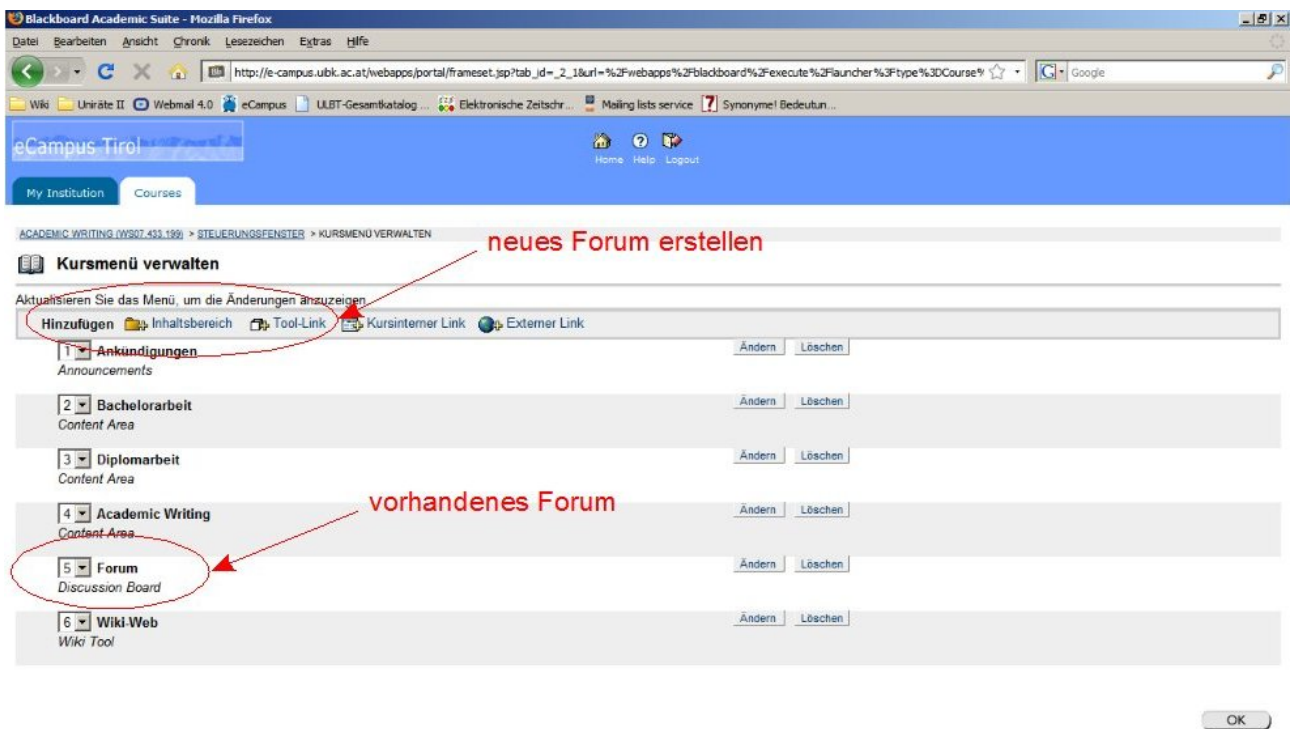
Blackboard Academic Suite - Mozilla Firefox

Datei Bearbeiten Ansicht Chronik Lesezeichen Extras Hilfe

http://e-campus.uibk.ac.at/webapps/portal/frameset.jsp?tab_id=_2_1&url=%2Fwebapps%2Fblackboard%2Fexecute%2Flauncher%3Ftype%3DCourse%

Google

Wiki Uniräte II Webmail 4.0 eCampus ULBT-Gesamtkatalog ... Elektronische Zeitschr... Mailing lists service Synonyme! Bedeutun...

eCampus Tirol

Home Help Logout

My Institution Courses

ACADEMIC WRITING (WS07.433.199) > STEUERUNGSFENSTER > KURSMENÜ VERWALTEN

neues Forum erstellen

Kursmenü verwalten

Aktualisieren Sie das Menü, um die Änderungen anzuzeigen.

Hinzufügen Inhaltsbereich Tool-Link Kursinterner Link Externer Link

1 Ankündigungen
Announcements
Ändern Löschen

2 Bachelorarbeit
Content Area
Ändern Löschen

3 Diplomarbeit
Content Area
Ändern Löschen

vorhandenes Forum

4 Academic Writing
Content Area
Ändern Löschen

5 Forum
Discussion Board
Ändern Löschen

6 Wiki-Web
Wiki Tool
Ändern Löschen

OK